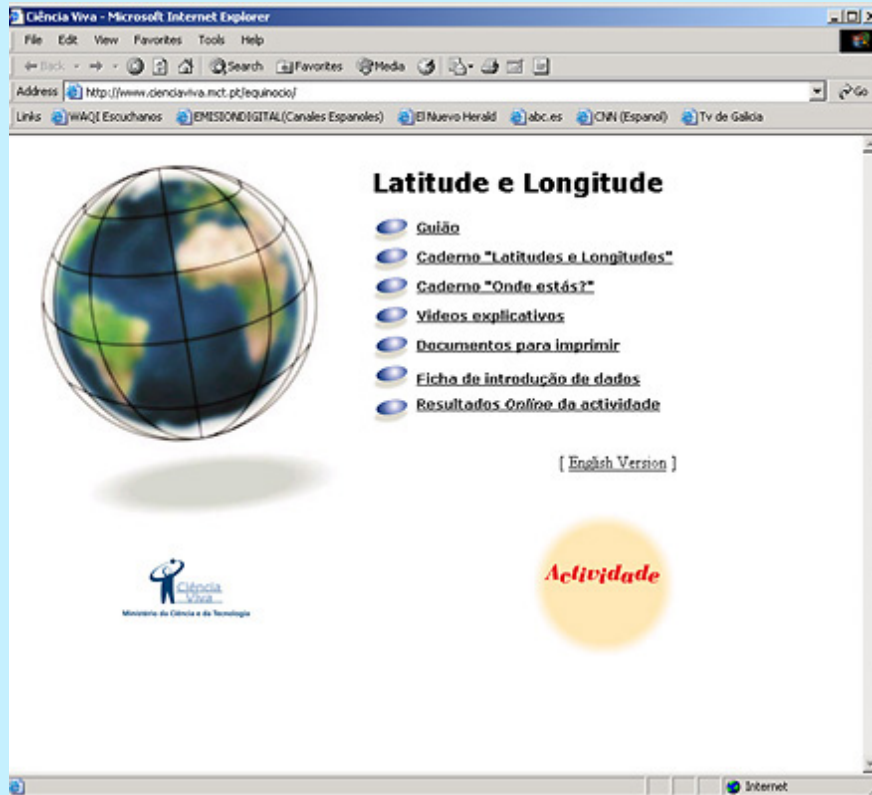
Ciência Viva - Microsoft Internet Explorer

File Edit View Favorites Tools Help

Back Search Favorites Media

Address http://www.cienciaviva.mct.pt/equinocio/ Go

Links WAQI Escuchanos EMISIONDIGITAL(Canales Espanoles) El Nuevo Herald abc.es CNN (Espanol) Tv de Galicia

Latitude e Longitude

Guião

Caderno "Latitudes e Longitudes"

Caderno "Onde estás?"

Vídeos explicativos

Documentos para imprimir

Ficha de introdução de dados

Resultados *Online* da actividade

[ English Version ]

Ciência Viva
Ministério da Ciência e da Tecnologia

Actividade

Internet